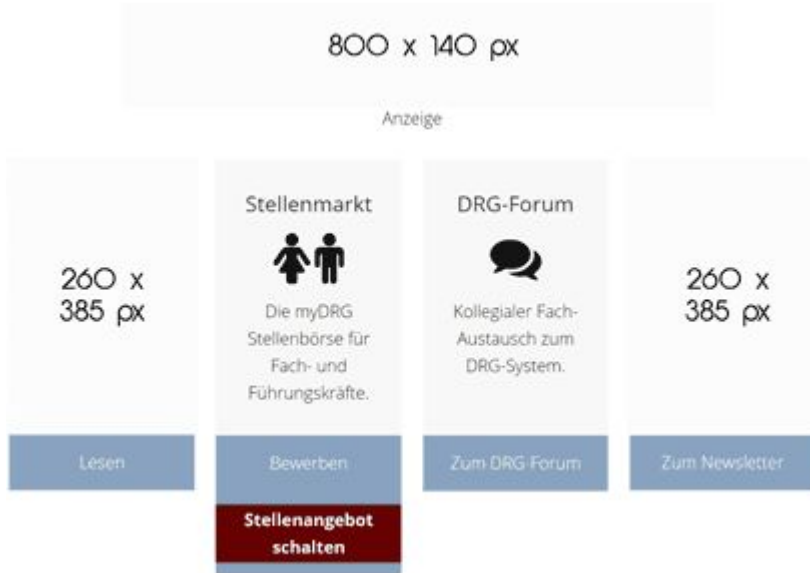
800 x 140 px

Anzeige

260 x 385 px

Lesen

Stellenmarkt

Die myDRG Stellenbörse für Fach- und Führungskräfte.

Bewerben

Stellenangebot schalten

DRG-Forum

Kollegialer Fach-Austausch zum DRG-System.

Zum DRG Forum

260 x 385 px

Zum Newsletter